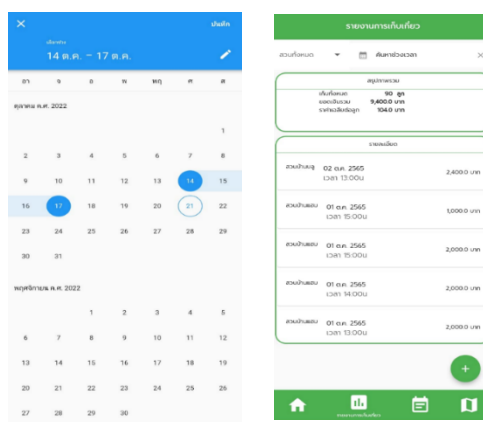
×
บันทึก
เลือกช่วง
14 ต.ค. – 17 ต.ค.

อา จ อ พ พฤ ศ ส

ตุลาคม ค.ศ. 2022

1
2 3 4 5 6 7 8
9 10 11 12 13 14 15
16 17 18 19 20 21 22
23 24 25 26 27 28 29
30 31

พฤศจิกายน ค.ศ. 2022

1 2 3 4 5
6 7 8 9 10 11 12
13 14 15 16 17 18 19
20 21 22 23 24 25 26
27 28 29 30

รายงานการเก็บเกี่ยว

สวนทั้งหมด
ค้นหาช่วงเวลา
×

สรุปภาพรวม
เก็บทั้งหมด 90 ลูก
ยอดเงินรวม 9,400.0 บาท
ราคาเฉลี่ยต่อลูก 104.0 บาท

รายละเอียด
สวนบ้านธนู 02 ต.ค. 2565 เวลา 13:00น 2,400.0 บาท
สวนบ้านแอม 01 ต.ค. 2565 เวลา 15:00น 1,000.0 บาท
สวนบ้านแอม 01 ต.ค. 2565 เวลา 15:00น 2,000.0 บาท
สวนบ้านแอม 01 ต.ค. 2565 เวลา 14:00น 2,000.0 บาท
สวนบ้านแอม 01 ต.ค. 2565 เวลา 13:00น 2,000.0 บาท

+

รายงานการเก็บเกี่ยว